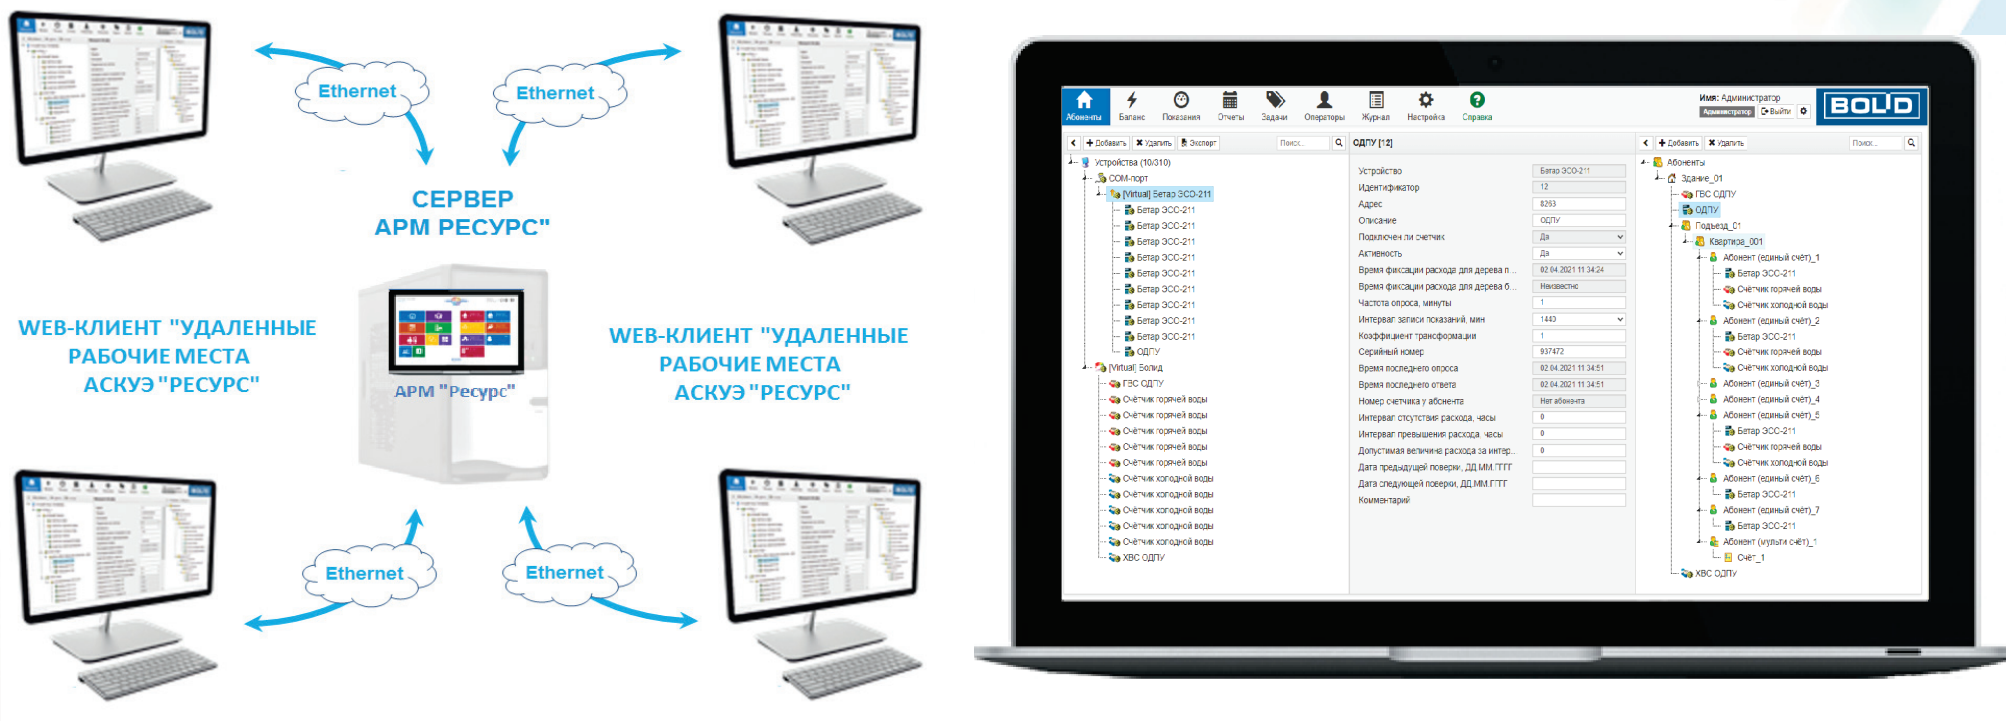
Ethernet

Ethernet

СЕРВЕР
АРМ РЕСУРС"

WEB-КЛИЕНТ "УДАЛЕННЫЕ РАБОЧИЕ МЕСТА АСКУЭ "РЕСУРС"

АРМ "Ресурс"

WEB-КЛИЕНТ "УДАЛЕННЫЕ РАБОЧИЕ МЕСТА АСКУЭ "РЕСУРС"

Ethernet

Ethernet

Абоненты Баланс Показания Отчеты Задачи Операторы Журнал Настройка Справка

Имя: Администратор
Администратор Выйти

BOLID

Добавить Удалить Экспорт Поиск...

Устройства (10/310)
COM-порт
[Virtual] Бетар ЭСО-211
Бетар ЭСС-211
Бетар ЭСС-211
Бетар ЭСС-211
Бетар ЭСС-211
Бетар ЭСС-211
Бетар ЭСС-211
Бетар ЭСС-211
Бетар ЭСС-211
Бетар ЭСС-211
ОДПУ
[Virtual] Болид
ГВС ОДПУ
Счётчик горячей воды
Счётчик горячей воды
Счётчик горячей воды
Счётчик горячей воды
Счётчик горячей воды
Счётчик холодной воды
Счётчик холодной воды
Счётчик холодной воды
Счётчик холодной воды
Счётчик холодной воды
ХВС ОДПУ

ОДПУ [12]

| Устройство | Бетар ЭСО-211 |
|---|---|
| Идентификатор | 12 |
| Адрес | 8293 |
| Описание | ОДПУ |
| Подключен ли счетчик | Да |
| Активность | Да |
| Время фиксации расхода для дерева п... | 02.04.2021 11:34:24 |
| Время фиксации расхода для дерева б... | Неизвестно |
| Частота опроса, минуты | 1 |
| Интервал записи показаний, мин | 1440 |
| Коэффициент трансформации | 1 |
| Серийный номер | 937472 |
| Время последнего опроса | 02.04.2021 11:34:51 |
| Время последнего ответа | 02.04.2021 11:34:51 |
| Номер счетчика у абонента | Нет абонента |
| Интервал отсутствия расхода, часы | 0 |
| Интервал превышения расхода, часы | 0 |
| Допустимая величина расхода за интер... | 0 |
| Дата предыдущей поверки, ДД.ММ.ГГГГ | |
| Дата следующей поверки, ДД.ММ.ГГГГ | |
| Комментарий | |

Добавить Удалить Поиск...

Абоненты
Здание_01
ГВС ОДПУ
ОДПУ
Подъезд_01
Квартира_001
Абонент (единый счёт)_1
Бетар ЭСС-211
Счётчик горячей воды
Счётчик холодной воды
Абонент (единый счёт)_2
Бетар ЭСС-211
Счётчик горячей воды
Счётчик холодной воды
Абонент (единый счёт)_3
Абонент (единый счёт)_4
Абонент (единый счёт)_5
Бетар ЭСС-211
Счётчик горячей воды
Счётчик холодной воды
Абонент (единый счёт)_6
Бетар ЭСС-211
Абонент (единый счёт)_7
Бетар ЭСС-211
Абонент (мульти счёт)_1
Счёт_1
ХВС ОДПУ